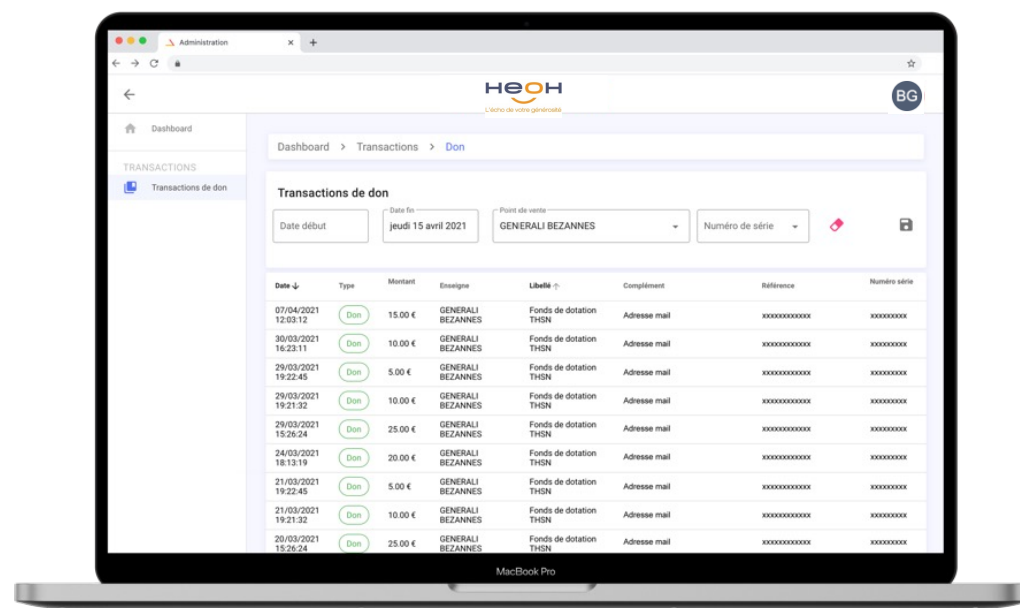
Administration

HEOH
L'écho de votre générosité

BG

Dashboard

TRANSACTIONS

Transactions de don

Dashboard > Transactions > Don

Transactions de don

Date début

Date fin
jeudi 15 avril 2021

Point de vente
GENERALI BEZANNES

Numéro de série

| Date | Type | Montant | Enseigne | Libellé | Complément | Référence | Numéro série |
|---|---|---|---|---|---|---|---|
| 07/04/2021 12:03:12 | Don | 15.00 € | GENERALI BEZANNES | Fonds de dotation THSN | Adresse mail | xxxxxxxxxxxx | xxxxxxxxx |
| 30/03/2021 16:23:11 | Don | 10.00 € | GENERALI BEZANNES | Fonds de dotation THSN | Adresse mail | xxxxxxxxxxxx | xxxxxxxxx |
| 29/03/2021 19:22:45 | Don | 5.00 € | GENERALI BEZANNES | Fonds de dotation THSN | Adresse mail | xxxxxxxxxxxx | xxxxxxxxx |
| 29/03/2021 19:21:32 | Don | 10.00 € | GENERALI BEZANNES | Fonds de dotation THSN | Adresse mail | xxxxxxxxxxxx | xxxxxxxxx |
| 29/03/2021 15:26:24 | Don | 25.00 € | GENERALI BEZANNES | Fonds de dotation THSN | Adresse mail | xxxxxxxxxxxx | xxxxxxxxx |
| 24/03/2021 18:13:19 | Don | 20.00 € | GENERALI BEZANNES | Fonds de dotation THSN | Adresse mail | xxxxxxxxxxxx | xxxxxxxxx |
| 21/03/2021 19:22:45 | Don | 5.00 € | GENERALI BEZANNES | Fonds de dotation THSN | Adresse mail | xxxxxxxxxxxx | xxxxxxxxx |
| 21/03/2021 19:21:32 | Don | 10.00 € | GENERALI BEZANNES | Fonds de dotation THSN | Adresse mail | xxxxxxxxxxxx | xxxxxxxxx |
| 20/03/2021 15:26:24 | Don | 25.00 € | GENERALI BEZANNES | Fonds de dotation THSN | Adresse mail | xxxxxxxxxxxx | xxxxxxxxx |

MacBook Pro